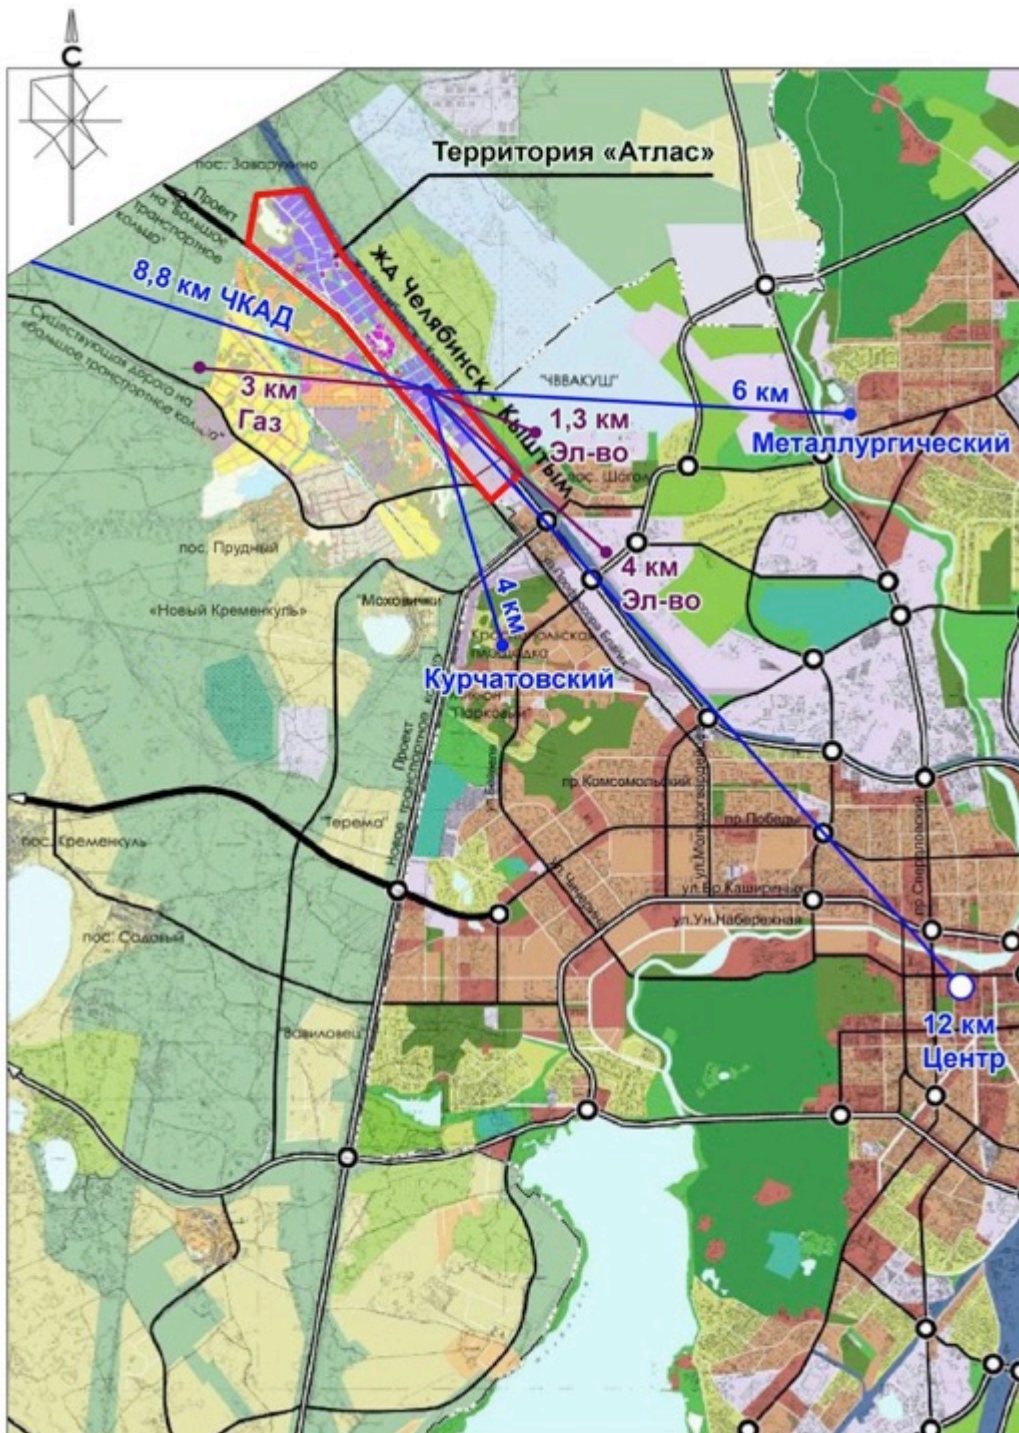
С

Территория «Атлас»

пос. Западный

Проект на «Большое транспортное кольцо»

ж.д Челябинск - Кыштым

8,8 км ЧКАД

Существующая дорога на «Большое транспортное кольцо»

3 км
Газ

"ЧВВАКУШ"

1,3 км
Эл-во

6 км
Металлургический

пос. Шагол

пос. Прудный

4 км
Эл-во

«Новый Кременкуль»

"Моховички"

4 км

Курчатовский

"Парковый"

пр. Комсомольский

пр. Победы

ул.Молодогвардейцев

Проект Новое транспортное кольцо

"Теремок"

пос. Кременкуль

ул.Бр.Кашириных

ул.Ун.Набережная

пр. Свердловский

ул. Чичерина

пос. Садовый

12 км
Центр

"Вавиловец"